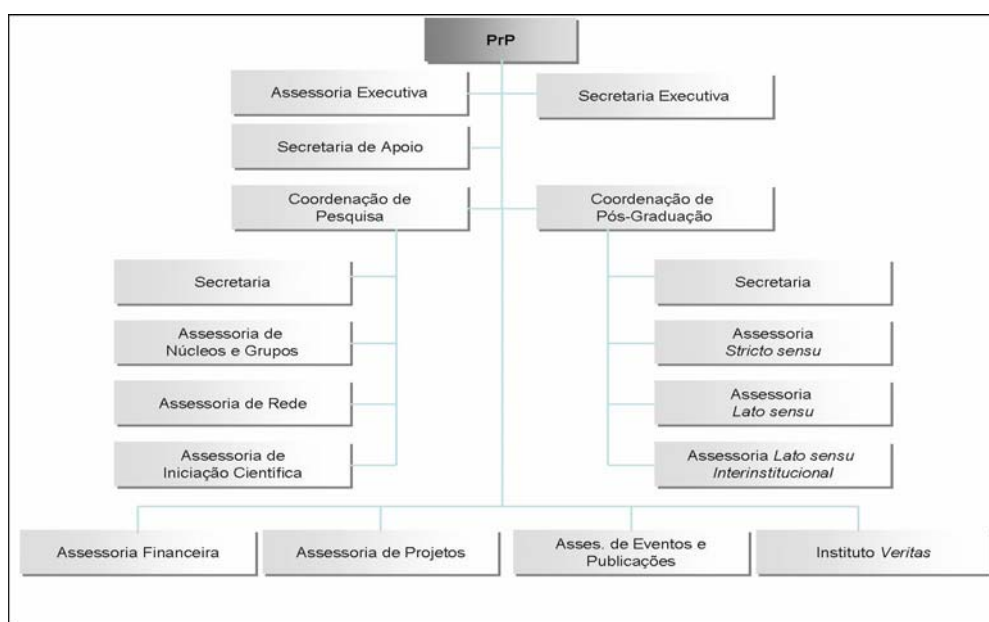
PrP

Assessoria Executiva

Secretaria Executiva

Secretaria de Apoio

Coordenação de Pesquisa

Coordenação de Pós-Graduação

Secretaria

Assessoria de Núcleos e Grupos

Assessoria de Rede

Assessoria de Iniciação Científica

Secretaria

Assessoria Stricto sensu

Assessoria Lato sensu

Assessoria Lato sensu Interinstitucional

Assessoria Financeira

Assessoria de Projetos

Asses. de Eventos e Publicações

Instituto Veritas